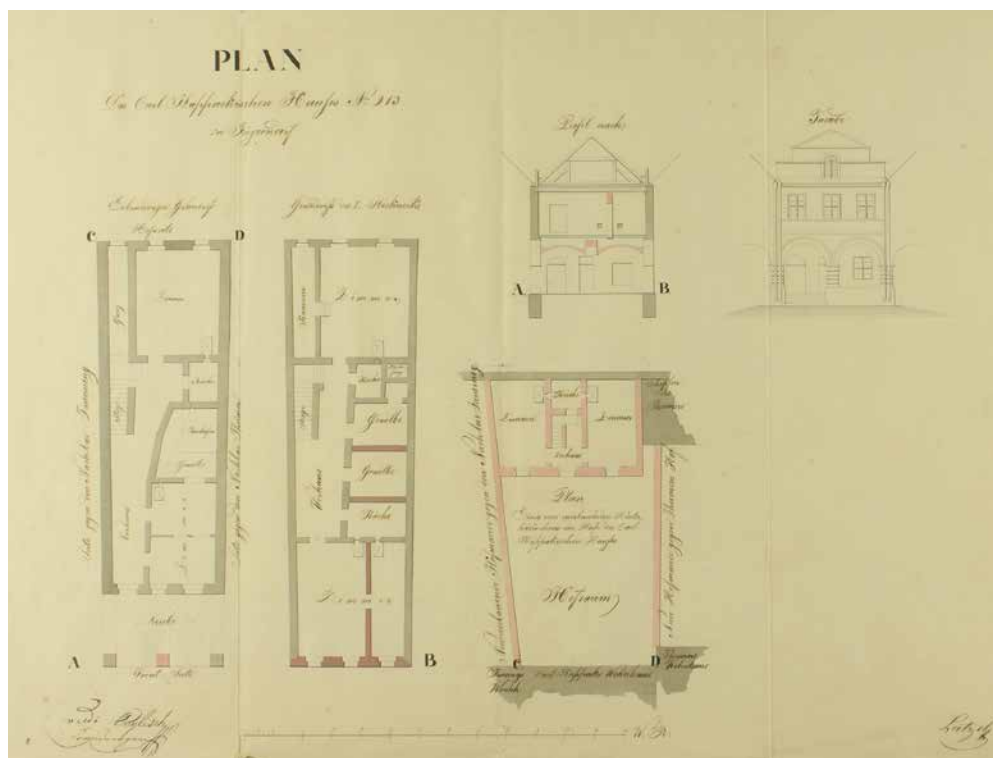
PLAN

Des Carl Stoffmackerschen Hauses No. 213 in Jegerndorf

Profil nach

Façade

Ebenerdiges Geschoß

Geschoß im 1. Stockwerk

C

D

Hofseite

Zimmer

Gang

Stiege

Vorhaus

Küche

Gewölbe

Zimmer

Seite gegen den Nachbar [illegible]

Seite gegen den Nachbar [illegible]

Gasse

A

B

Frontal Seite

Kammer

Zimmer

Küche

Speis

Stiege

Vorhaus

Gewölbe

Gewölbe

Küche

Zimmer

A

B

Küche

Zimmer

Zimmer

Vorhaus

Plan

Ueber ein neuzubauendes Hintergebäude im Hofe des Carl Stoffmackerschen Hauses

Hofraum

C

D

Nachbarliche Hofmauer gegen den Nachbar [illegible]

Neue Hofmauer gegen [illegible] Hof

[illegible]

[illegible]

Carl Stoffmackers Hintergebäude

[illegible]

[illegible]

W. Kl.

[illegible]